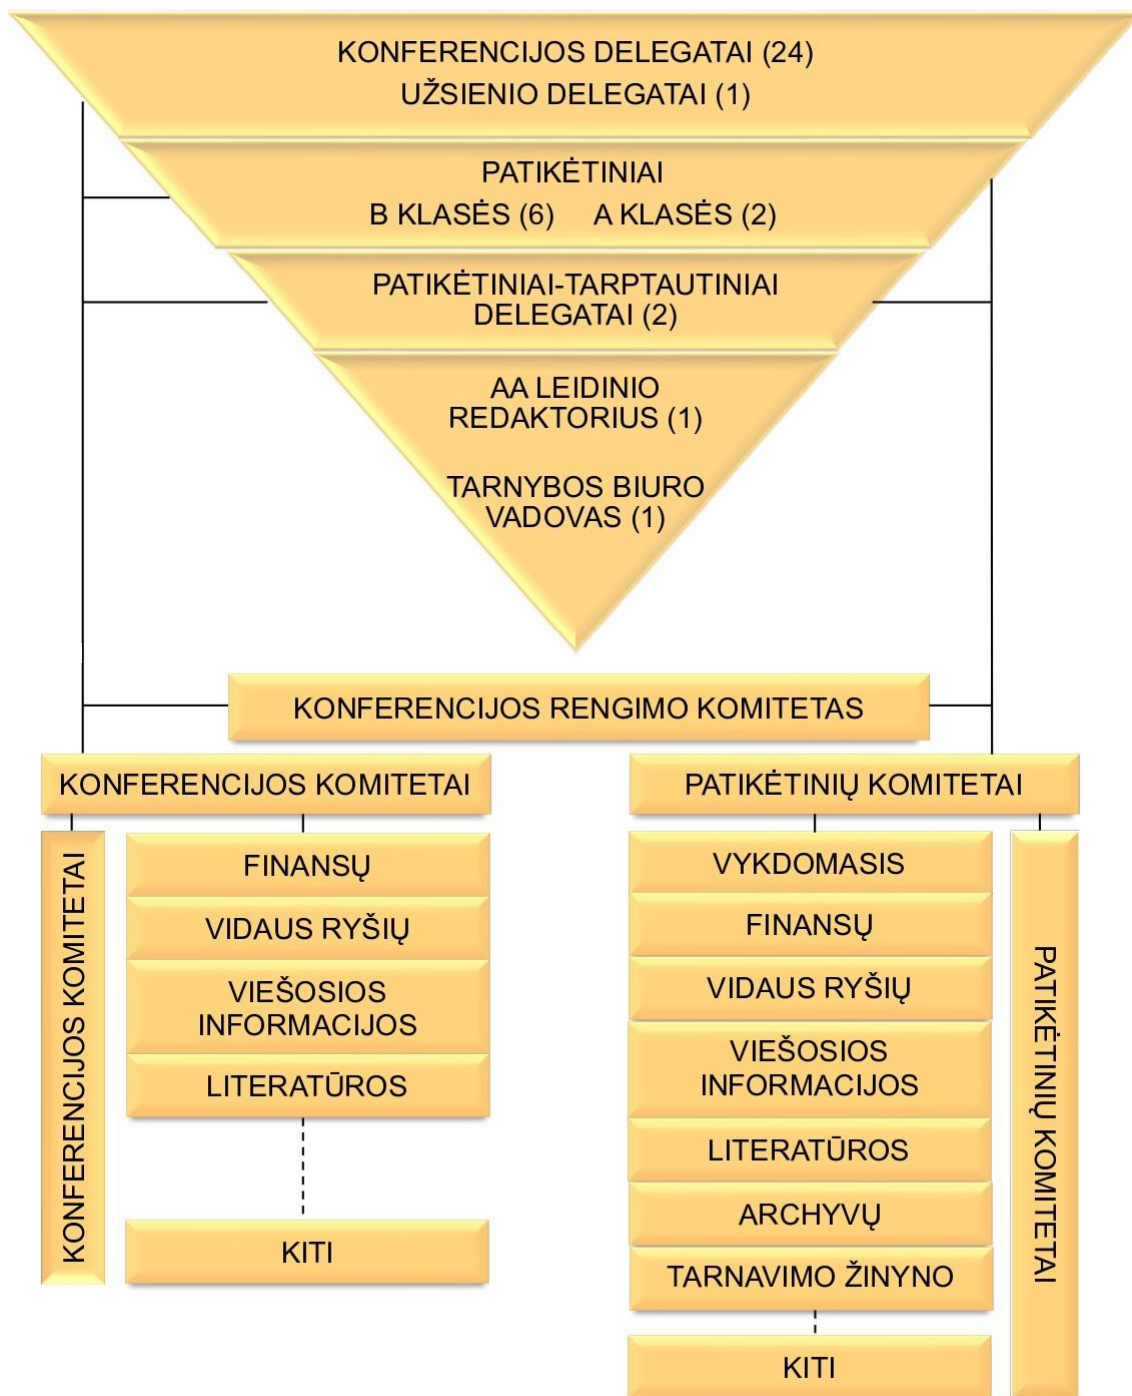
KONFERENCIJOS DELEGATAI (24)
UŽSIENIO DELEGATAI (1)

PATIKĖTINIAI
B KLASĖS (6) A KLASĖS (2)

PATIKĖTINIAI-TARPTAUTINIAI DELEGATAI (2)

AA LEIDINIO REDAKTORIUS (1)

TARNYBOS BIURO VADOVAS (1)

KONFERENCIJOS RENGIMO KOMITETAS

KONFERENCIJOS KOMITETAI

KONFERENCIJOS KOMITETAI

FINANSŲ

VIDAUS RYŠIŲ

VIEŠOSIOS INFORMACIJOS

LITERATŪROS

KITI

PATIKĖTINIŲ KOMITETAI

VYKDOMASIS

FINANSŲ

VIDAUS RYŠIŲ

VIEŠOSIOS INFORMACIJOS

LITERATŪROS

ARCHYVŲ

TARNAVIMO ŽINYNO

KITI

PATIKĖTINIŲ KOMITETAI